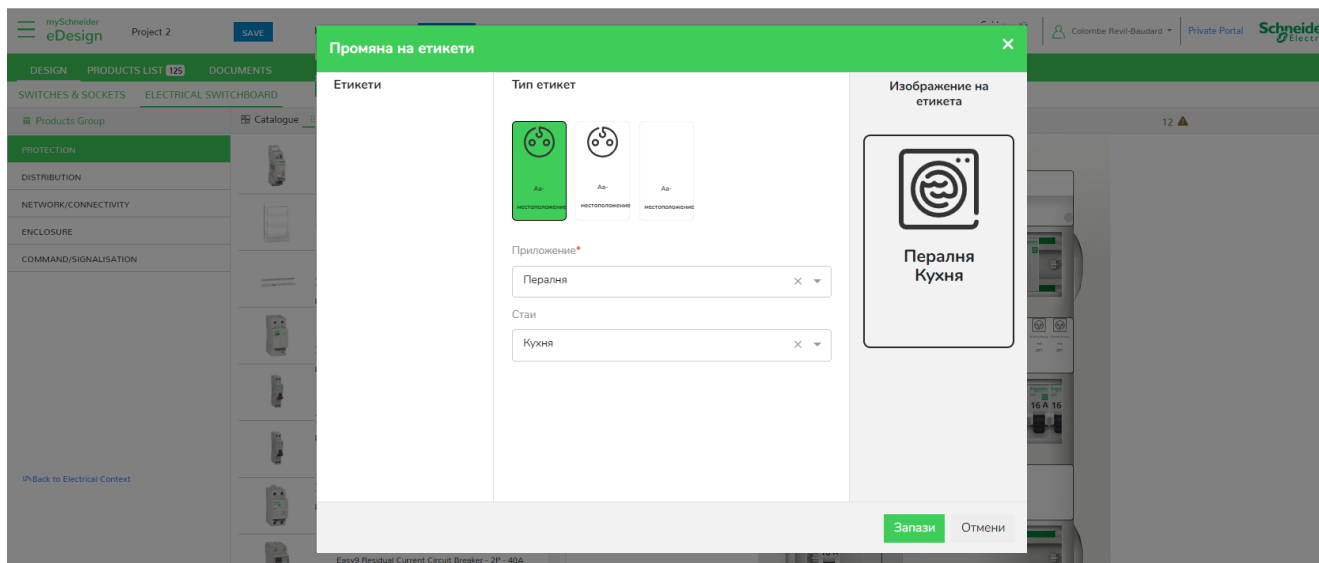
mySchneider
eDesign
Project 2
SAVE
Colombe Revil-Baudard
Private Portal
Schneider Electric

DESIGN
PRODUCTS LIST 125
DOCUMENTS
SWITCHES & SOCKETS
ELECTRICAL SWITCHBOARD
Products Group
Catalogue
PROTECTION
DISTRIBUTION
NETWORK/CONNECTIVITY
ENCLOSURE
COMMAND/SIGNALISATION
Back to Electrical Context
12
16 A 16
Easy9 Residual Current Circuit Breaker - 2P - 40A

Промяна на етикети
Етикети
Тип етикет
Aa-
местоположение
Aa-
местоположение
Aa-
местоположение
Приложение*
Пералня
Стаи
Кухня
Изображение на етикета
Пералня
Кухня
Запази
Отмени